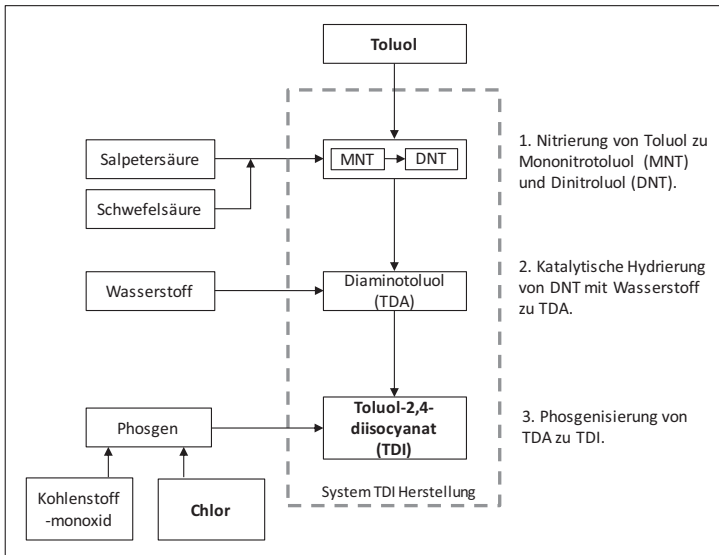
Toluol

Salpetersäure

Schwefelsäure

MNT

DNT

1. Nitrierung von Toluol zu Mononitrotoluol (MNT) und Dinitroluol (DNT).

Wasserstoff

Diaminotoluol (TDA)

2. Katalytische Hydrierung von DNT mit Wasserstoff zu TDA.

Phosgen

Toluol-2,4-diisocyanat (TDI)

3. Phosgenisierung von TDA zu TDI.

Kohlenstoff -monoxid

Chlor

System TDI Herstellung